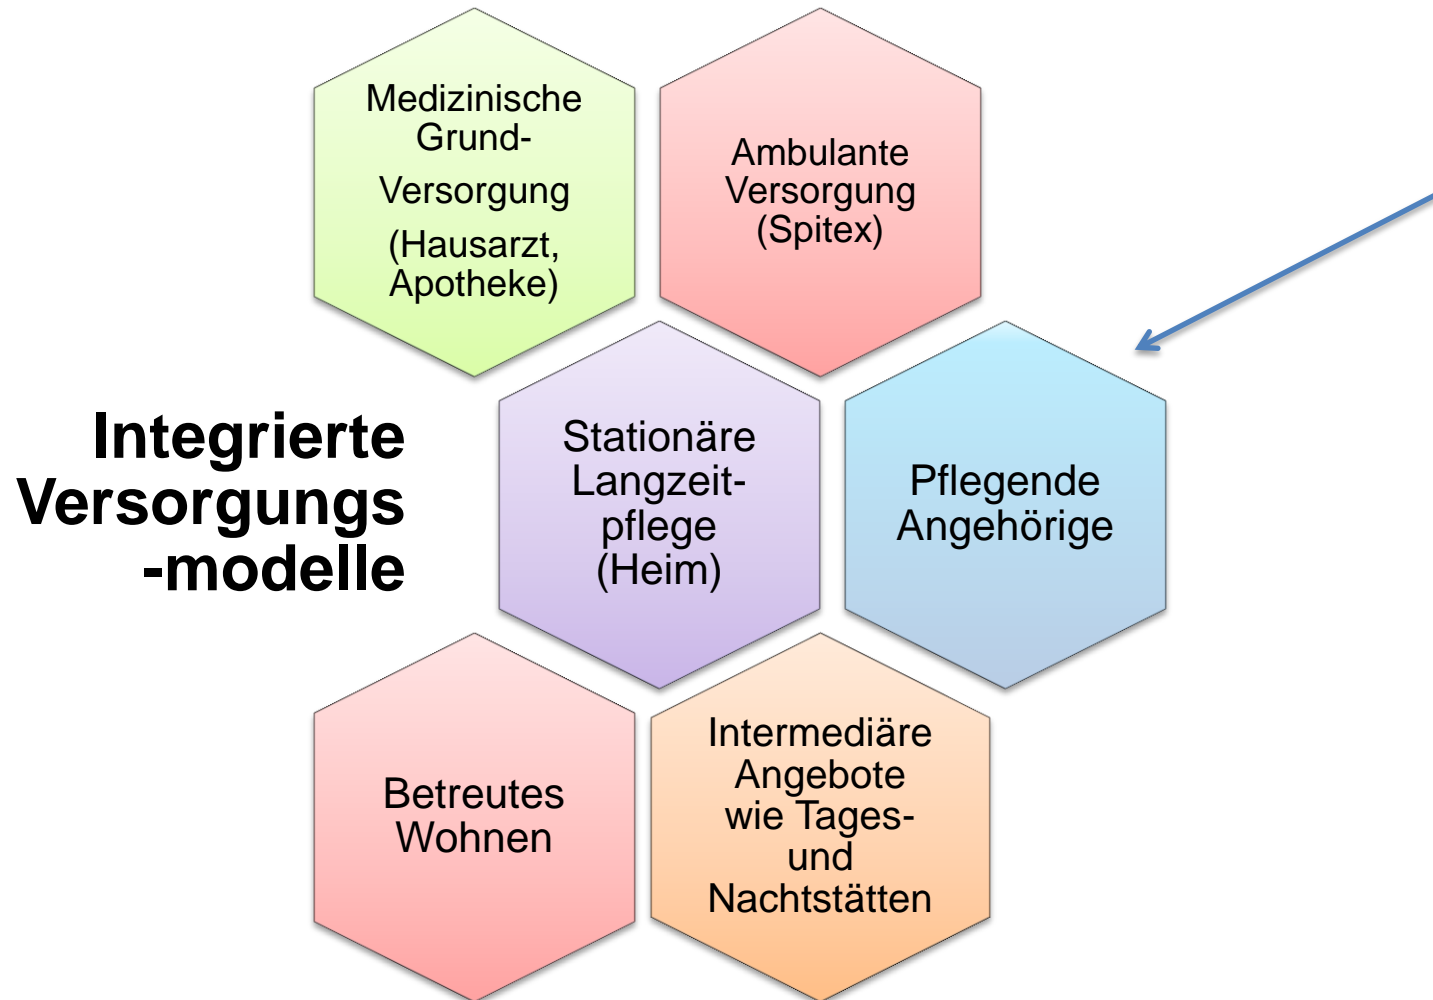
Medizinische Grund-Versorgung (Hausarzt, Apotheke)

Ambulante Versorgung (Spitex)

Integrierte Versorgungs-modelle

Stationäre Langzeitpflege (Heim)

Pflegende Angehörige

Betreutes Wohnen

Intermediäre Angebote wie Tages- und Nachtstätten